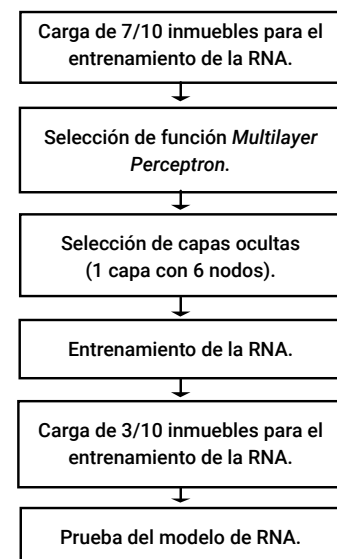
Carga de 7/10 inmuebles para el entrenamiento de la RNA.

Selección de función *Multilayer Perceptron*.

Selección de capas ocultas (1 capa con 6 nodos).

Entrenamiento de la RNA.

Carga de 3/10 inmuebles para el entrenamiento de la RNA.

Prueba del modelo de RNA.